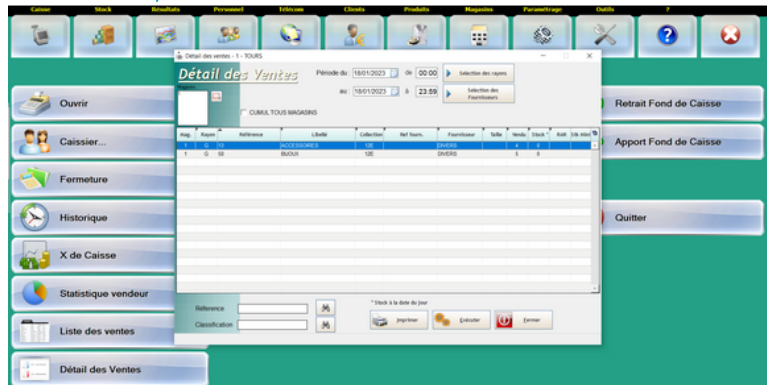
Caisse Stock Résultats Personnel Télécom Clients Produits Magasins Paramétrage Outils ?

Ouvrir

Caissier...

Fermeture

Historique

X de Caisse

Statistique vendeur

Liste des ventes

Détail des Ventes

Retrait Fond de Caisse

Apport Fond de Caisse

Quitter

Détail des ventes - 1 - TOURS

Détail des Ventes

Période du: 18/01/2023 de 00:00

au: 18/01/2023 à 23:59

Sélection des rayons

Sélection des Fournisseurs

CUMUL TOUS MAGASINS

| Mag. | Rayon | Référence | Libellé | Collection | Ref fourn. | Fournisseur | Taille | Vendu | Stock * | Kdil | Stk mini |
|---|---|---|---|---|---|---|---|---|---|---|---|
| 1 | G | 12 | ACCESSOIRES | 12E | | DIVERS | | 4 | 8 | | |
| 1 | G | 50 | BIJOUX | 12E | | DIVERS | | 1 | 8 | | |

Reference

Classification

* Stock à la date du jour

Imprimer

Exécuter

Fermer